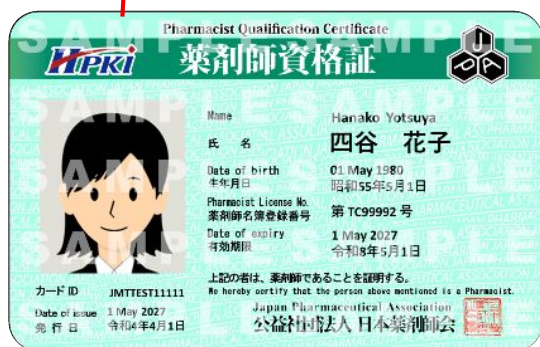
Pharmacist Qualification Certificate

SAMPLE

HPKI

薬剤師資格証

JPA

Name
Hanako Yotsuya

氏　名
四谷　花子

Date of birth
生年月日
01 May 1980
昭和55年5月1日

Pharmacist License No.
薬剤師名簿登録番号
第 TC99992 号

Date of expiry
有効期限
1 May 2027
令和8年5月1日

上記の者は、薬剤師であることを証明する。
We hereby certify that the person above mentioned is a Pharmacist.

カードID　JMTTEST11111

Date of issue　1 May 2027
発 行 日　令和4年4月1日

Japan Pharmaceutical Association
公益社団法人 日本薬剤師会